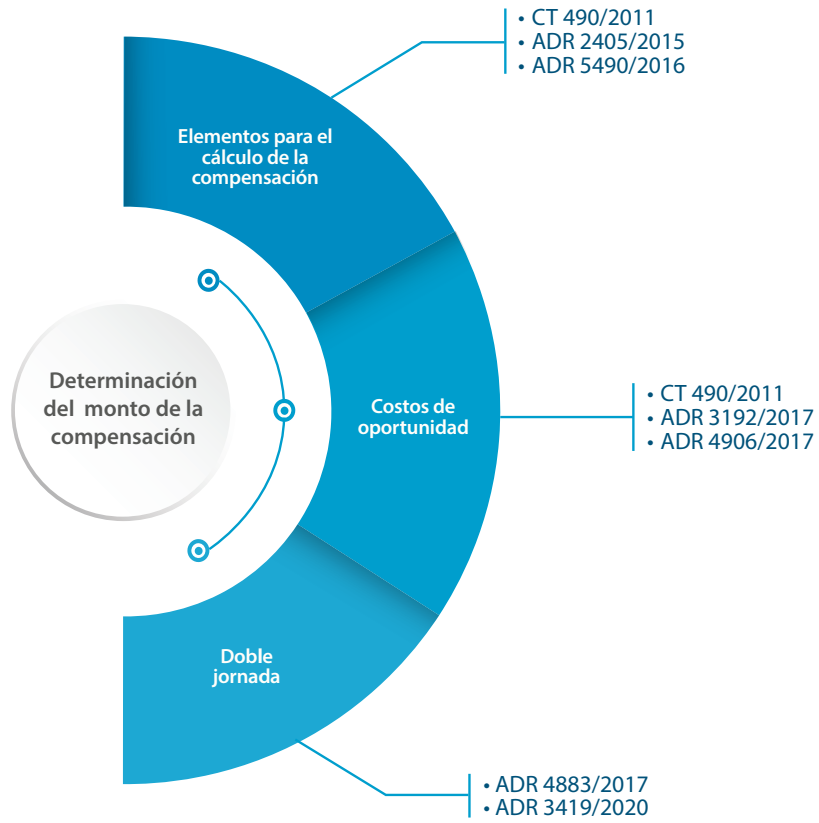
Determinación del monto de la compensación

Elementos para el cálculo de la compensación

• CT 490/2011
• ADR 2405/2015
• ADR 5490/2016

Costos de oportunidad

• CT 490/2011
• ADR 3192/2017
• ADR 4906/2017

Doble jornada

• ADR 4883/2017
• ADR 3419/2020